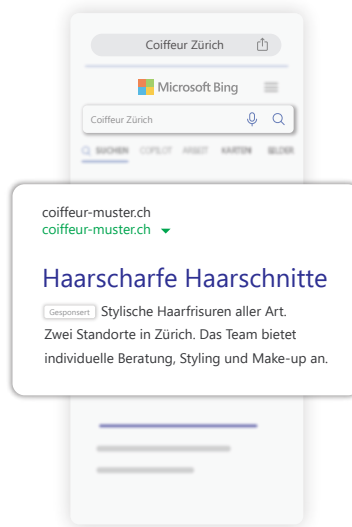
Coiffeur Zürich

Microsoft Bing

Coiffeur Zürich

SUCHEN COPILOT ANGEBOTE KARTEN BILDER

coiffeur-muster.ch
coiffeur-muster.ch

Haarscharfe Haarschnitte

Gesponsert Stylische Haarfrisuren aller Art. Zwei Standorte in Zürich. Das Team bietet individuelle Beratung, Styling und Make-up an.